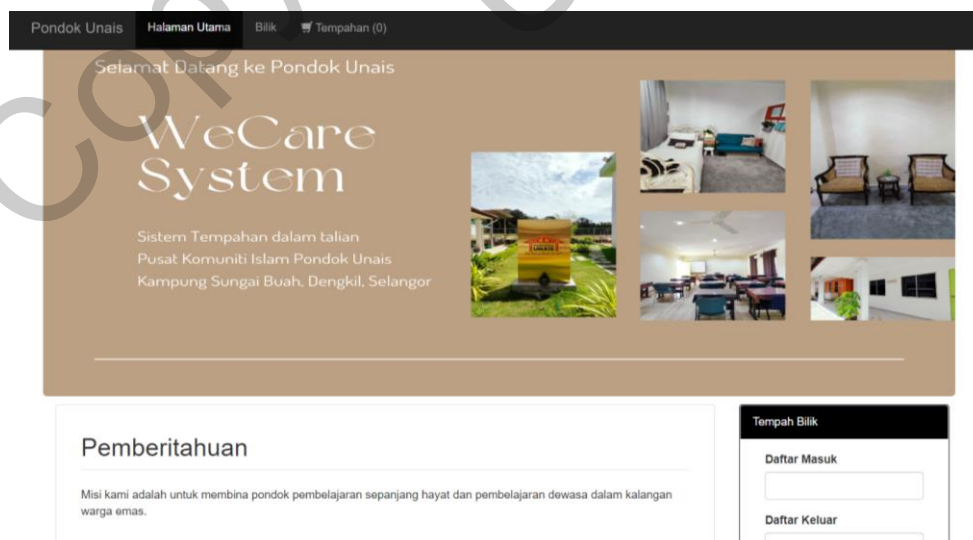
Pondok Unais Halaman Utama Bilik Tempahan (0)

Selamat Datang ke Pondok Unais

WeCare System

Sistem Tempahan dalam talian
Pusat Komuniti Islam Pondok Unais
Kampung Sungai Buah, Dengkil, Selangor

Pemberitahuan

Misi kami adalah untuk membina pondok pembelajaran sepanjang hayat dan pembelajaran dewasa dalam kalangan warga emas.

Tempah Bilik

Daftar Masuk

Daftar Keluar